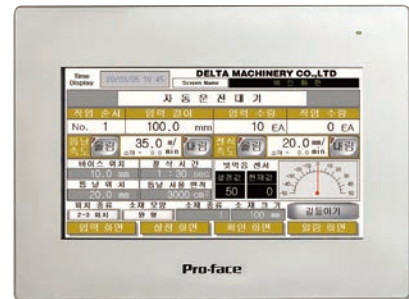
Time Display 20/05/05 10:45 DELTA MACHINERY CO.,LTD
Screen Name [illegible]

자 동 운 전 대 기

작업 순서 | 입력 길이 | 입력 수량 | 작업 수량

No. 1 | 100.0 mm | 10 EA | 0 EA

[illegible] 올림 35.0 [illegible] 내림 | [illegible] 올림 20.0 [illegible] 내림

베이스 위치 | 절삭 시간 | 벽력을 센서
10.0 mm | 1.30 sec
원남 위치 | 원남 서용 면적
20.0 mm | 3000 cm
설정값 | 현재값
50 | 0

위치 종류 | 소재 모양 | 소재 종류 | 소재 크기
2-3 위치 | 원 형 | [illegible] | 100 mm

길들이기

입력 화면 | 설정 화면 | 확인 화면 | 알람 화면

Pro-face